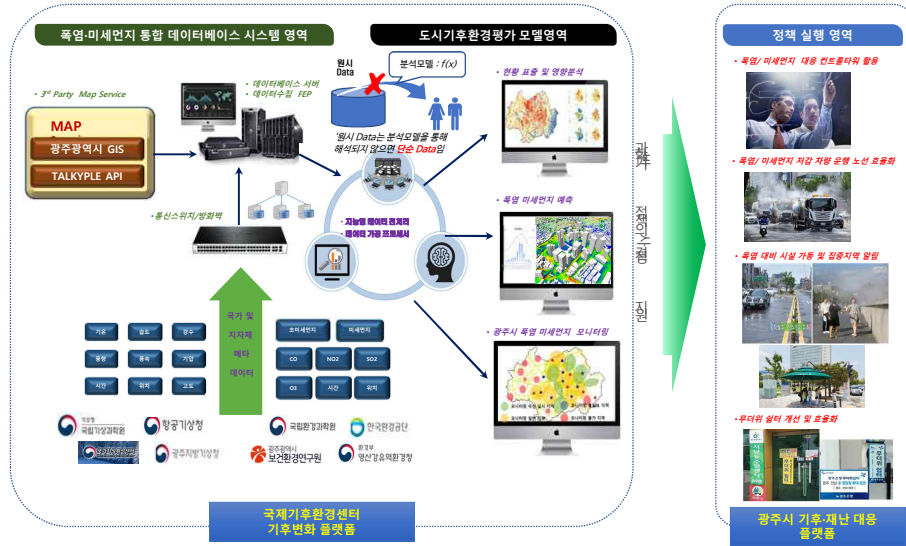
폭염·미세먼지 통합 데이터베이스 시스템 영역

도시기후환경평가 모델영역

정책 실행 영역

- $3^{rd}$ Party Map Service

MAP

광주광역시 GIS

TALKYPLE API

- 데이터베이스 서버
- 데이터수집 FEP

원시 Data

분석모델 : f(x)

'원시 Data는 분석모델을 통해 해석되지 않으면 단순 Data임

- 현황 표출 및 영향분석

- 통신스위치/방화벽

지능형 데이터 전처리
데이터 가공 프로세서

- 폭염 미세먼지 예측

- 광주시 폭염 미세먼지 모니터링

국가 및 지자체 메타 데이터

기온 습도 강수
풍향 풍속 기압
시간 위치 고도

초미세먼지 미세먼지
CO NO2 SO2
O3 시간 위치

국립기상과학원
항공기상청
광주지방기상청
국립환경과학원
한국환경공단
광주광역시 보건환경연구원
영산강유역환경청

국제기후환경센터 기후변화 플랫폼

관계 정책의사결정 지원

- 폭염/ 미세먼지 대응 컨트롤타워 활용

- 폭염/ 미세먼지 저감 차량 운행 노선 효율화

- 폭염 대비 시설 가동 및 집중지역 알림

- 무더위 쉼터 개선 및 효율화

광주시 기후·재난 대응 플랫폼